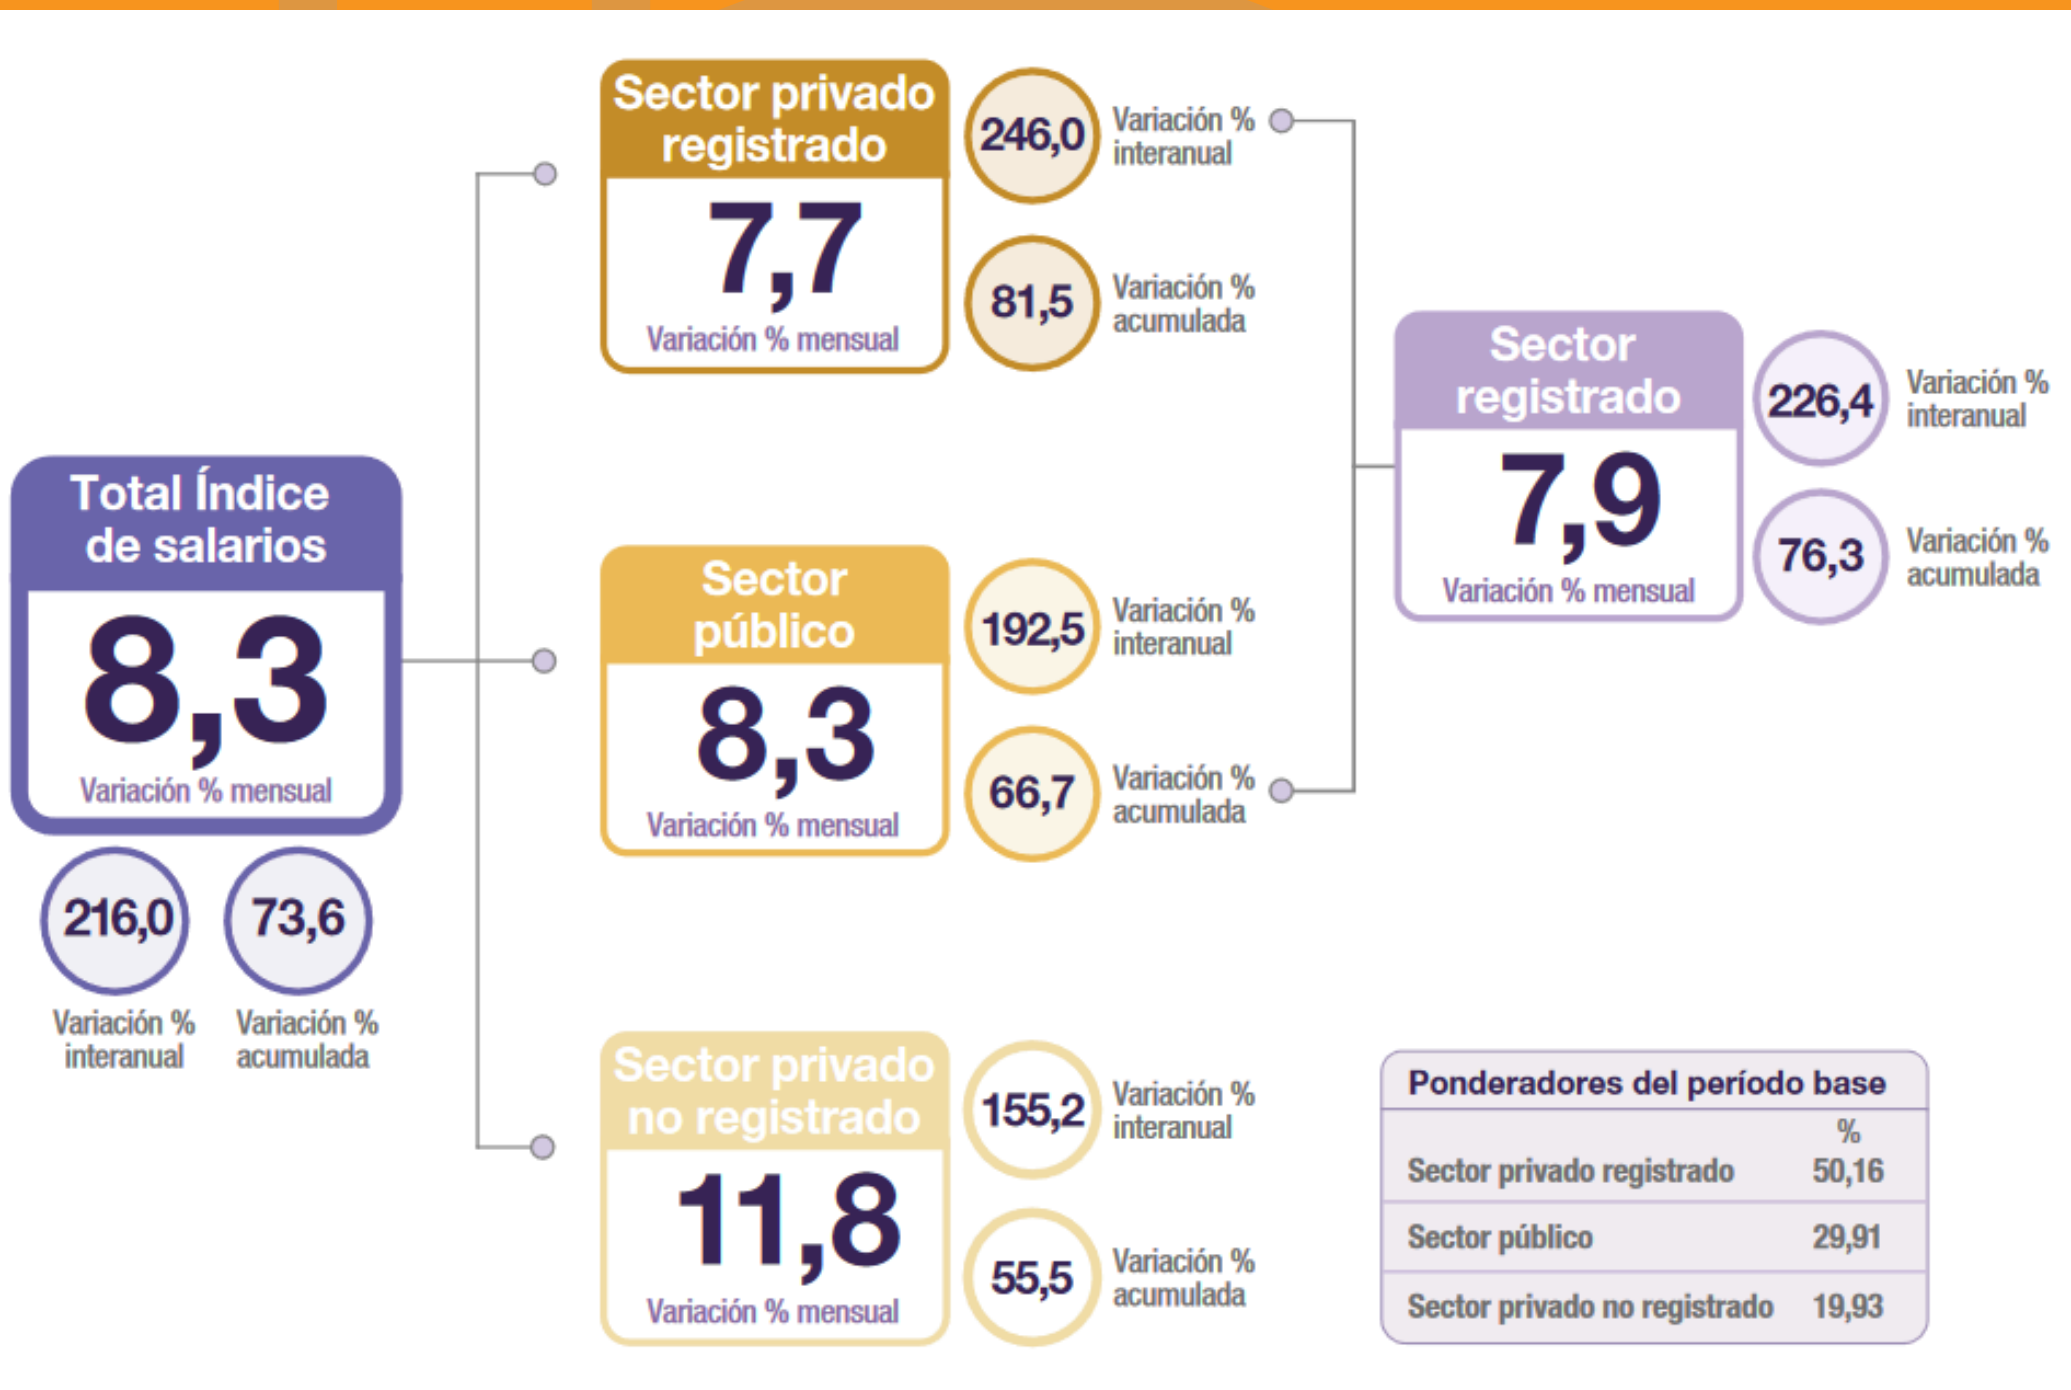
Total Índice de salarios

8,3

Variación % mensual

216,0

Variación % interanual

73,6

Variación % acumulada

Sector privado registrado

7,7

Variación % mensual

246,0

Variación % interanual

81,5

Variación % acumulada

Sector público

8,3

Variación % mensual

192,5

Variación % interanual

66,7

Variación % acumulada

Sector privado no registrado

11,8

Variación % mensual

155,2

Variación % interanual

55,5

Variación % acumulada

Sector registrado

7,9

Variación % mensual

226,4

Variación % interanual

76,3

Variación % acumulada

Ponderadores del período base

| | % |
|---|---|
| Sector privado registrado | 50,16 |
| Sector público | 29,91 |
| Sector privado no registrado | 19,93 |